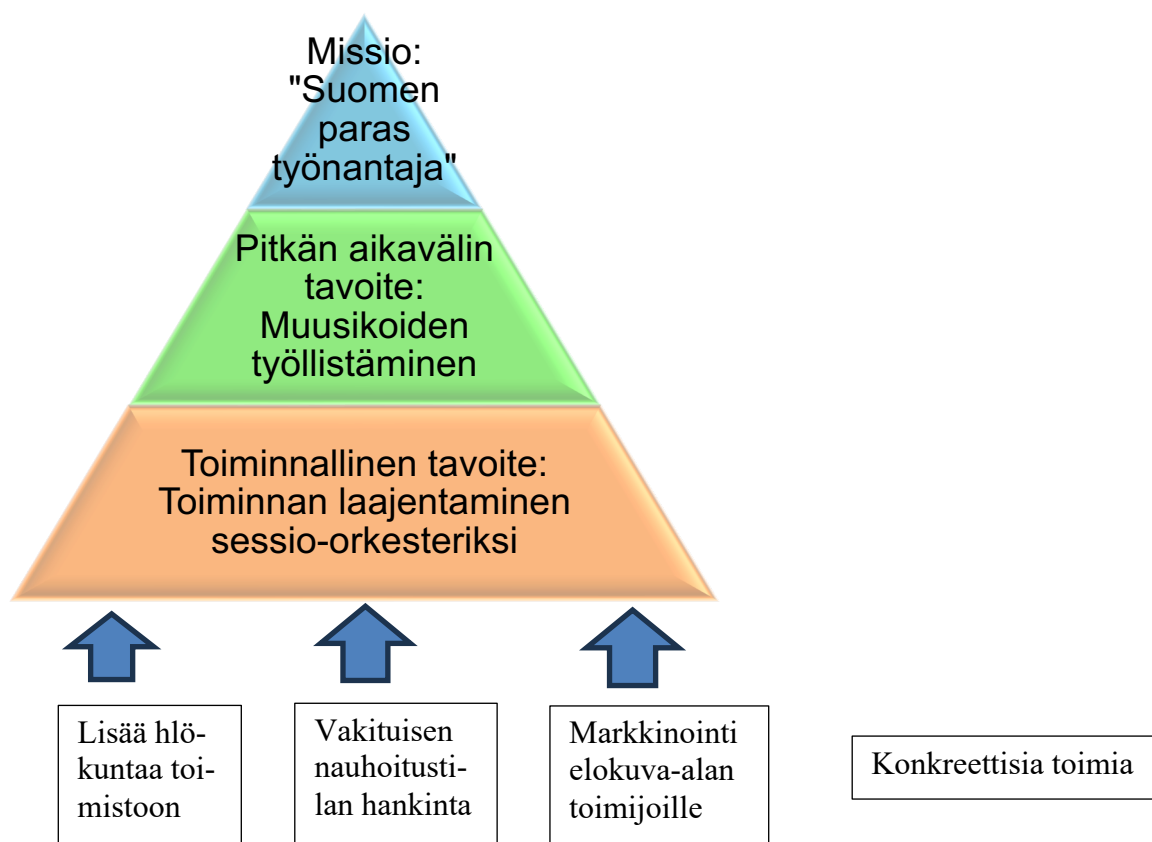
Missio: "Suomen paras työnantaja"

Pitkän aikavälin tavoite: Muusikoiden työllistäminen

Toiminnallinen tavoite: Toiminnan laajentaminen sessio-orkesteriksi

Lisää hlökuntaa toimistoon

Vakituisen nauhoitustilan hankinta

Markkinointi elokuva-alan toimijoille

Konkreettisia toimia